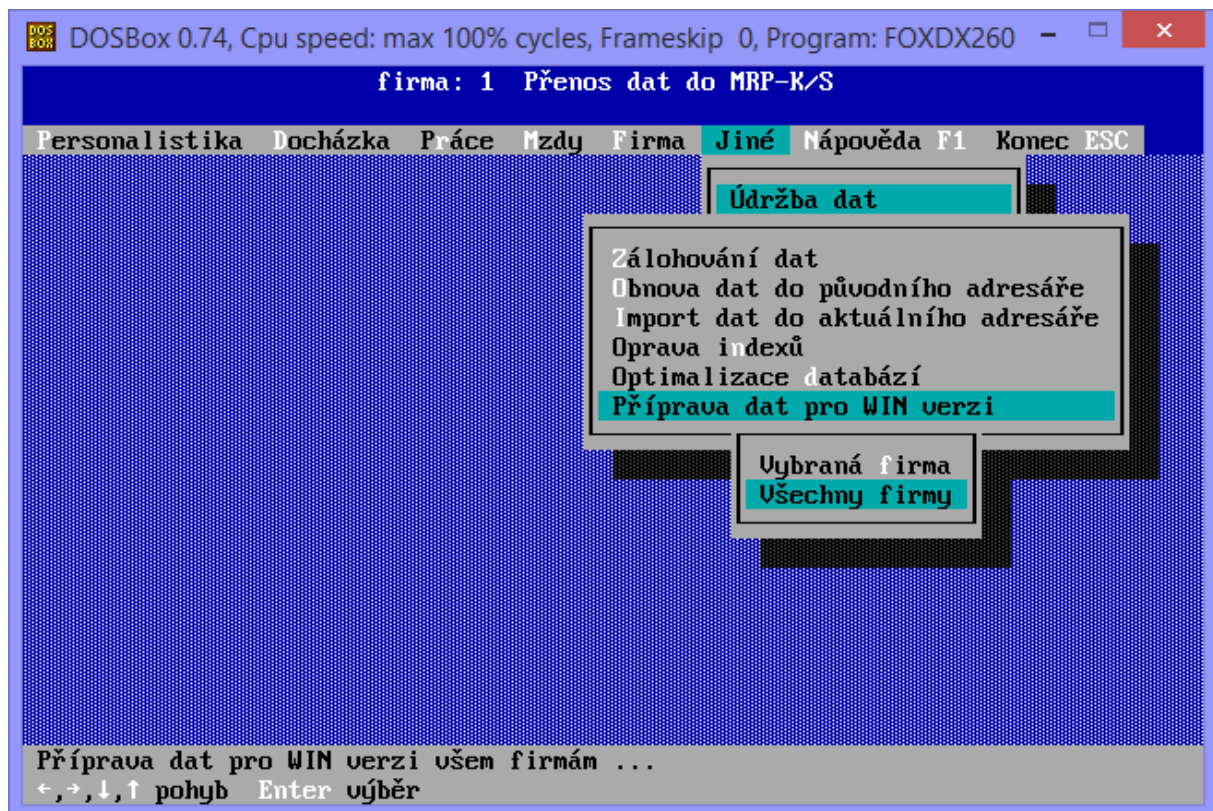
DOSBox 0.74, Cpu speed: max 100% cycles, Frameskip 0, Program: FOXDX260

firma: 1 Přenos dat do MRP-K/S

Personalistika Docházka Práce Mzdy Firma Jiné Nápověda F1 Konec ESC

Údržba dat

Zálohování dat
Obnova dat do původního adresáře
Import dat do aktuálního adresáře
Oprava indexů
Optimalizace databází
Příprava dat pro WIN verzi

Vybraná firma
Všechny firmy

Příprava dat pro WIN verzi všem firmám ...
←,→,↓,↑ pohyb Enter výběr